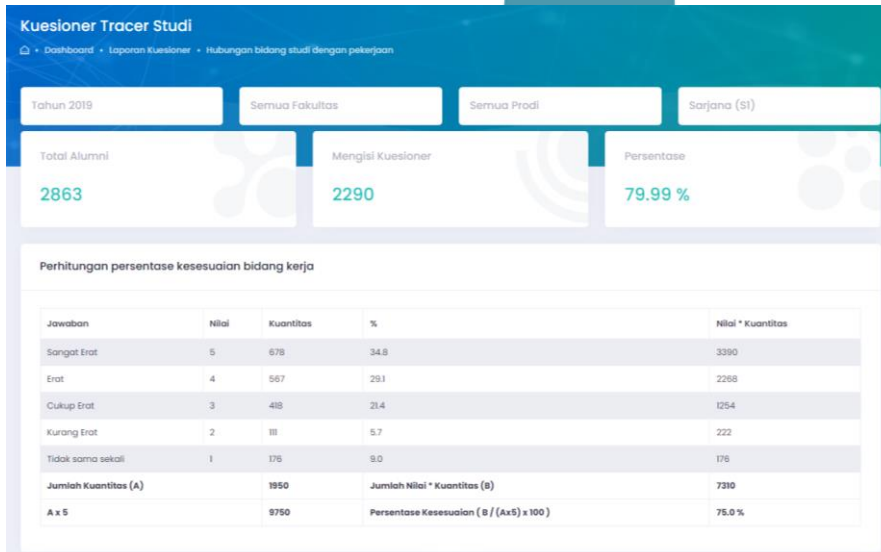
Kuesioner Tracer Studi

• Dashboard • Laporan Kuesioner • Hubungan bidang studi dengan pekerjaan

Tahun 2019

Semua Fakultas

Semua Prodi

Sarjana (S1)

Total Alumni

2863

Mengisi Kuesioner

2290

Persentase

79.99 %

Perhitungan persentase kesesuaian bidang kerja

| Jawaban | Nilai | Kuantitas | % | Nilai * Kuantitas |
|---|---|---|---|---|
| Sangat Erat | 5 | 678 | 34.8 | 3390 |
| Erat | 4 | 567 | 29.1 | 2268 |
| Cukup Erat | 3 | 418 | 21.4 | 1254 |
| Kurang Erat | 2 | 111 | 5.7 | 222 |
| Tidak sama sekali | 1 | 176 | 9.0 | 176 |
| Jumlah Kuantitas (A) | | 1950 | Jumlah Nilai * Kuantitas (B) | 7310 |
| A x 5 | | 9750 | Persentase Kesesuaian ( B / (Ax5) x 100 ) | 75.0 % |